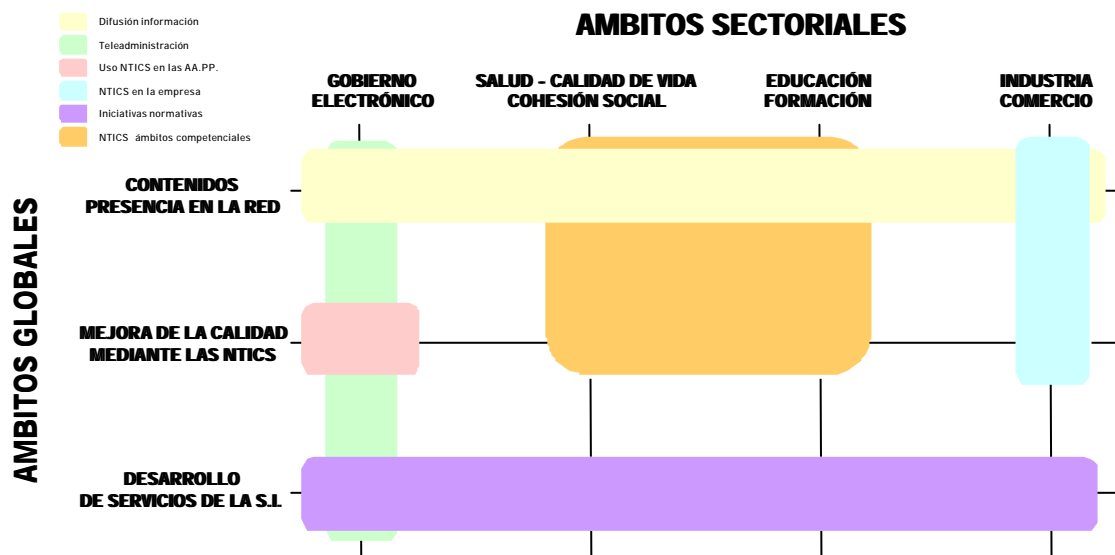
Difusión información
Teleadministración
Uso NTICS en las AA.PP.
NTICS en la empresa
Iniciativas normativas
NTICS ámbitos competenciales

AMBITOS SECTORIALES

GOBIERNO ELECTRÓNICO
SALUD - CALIDAD DE VIDA COHESIÓN SOCIAL
EDUCACIÓN FORMACIÓN
INDUSTRIA COMERCIO

AMBITOS GLOBALES

CONTENIDOS PRESENCIA EN LA RED

MEJORA DE LA CALIDAD MEDIANTE LAS NTICS

DESARROLLO DE SERVICIOS DE LA S.I.